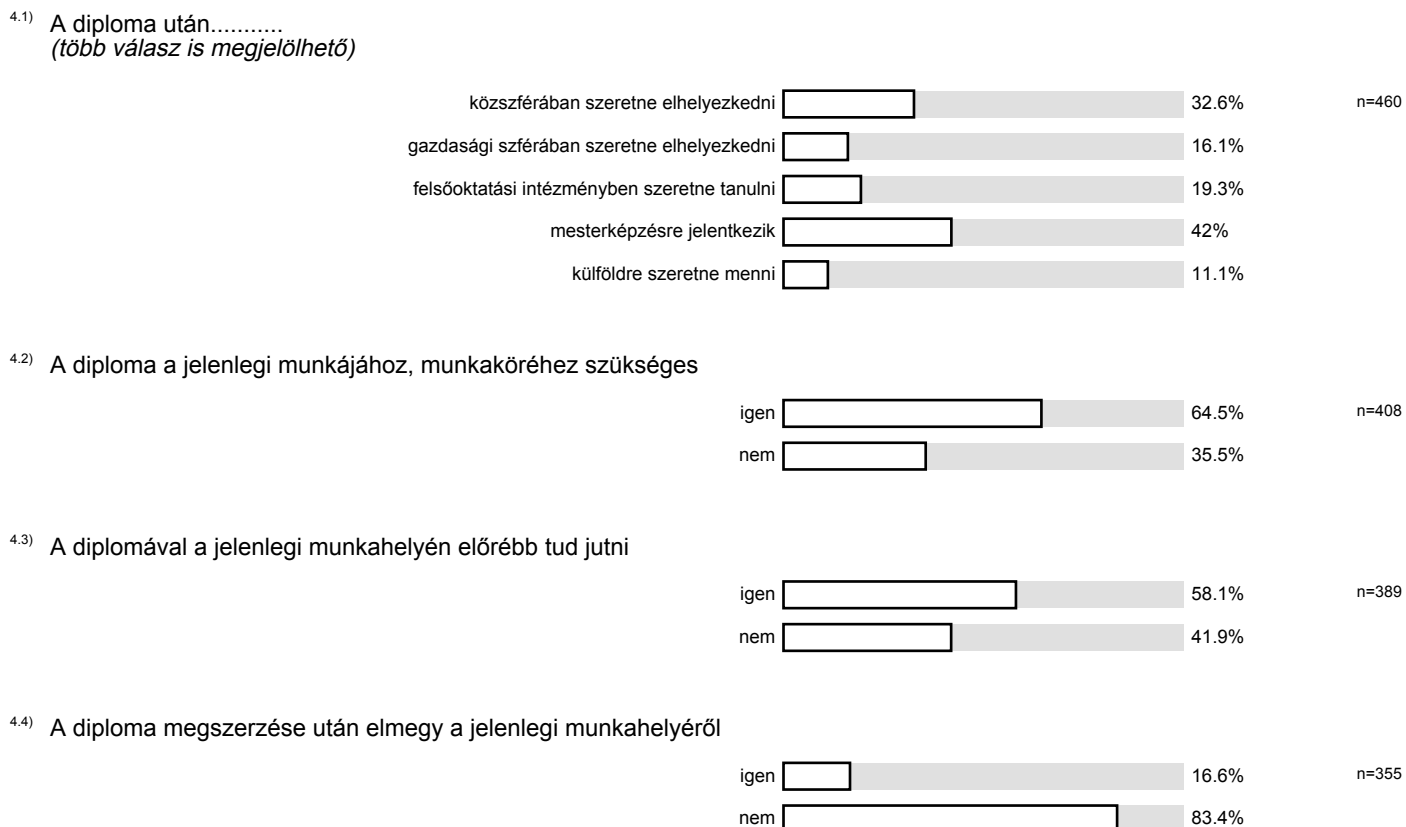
4.1) A diploma után...........
(több válasz is megjelölhető)

közszférában szeretne elhelyezkedni 32.6% n=460
gazdasági szférában szeretne elhelyezkedni 16.1%
felsőoktatási intézményben szeretne tanulni 19.3%
mesterképzésre jelentkezik 42%
külföldre szeretne menni 11.1%

4.2) A diploma a jelenlegi munkájához, munkaköréhez szükséges

igen 64.5% n=408
nem 35.5%

4.3) A diplomával a jelenlegi munkahelyén előrébb tud jutni

igen 58.1% n=389
nem 41.9%

4.4) A diploma megszerzése után elmegy a jelenlegi munkahelyéről

igen 16.6% n=355
nem 83.4%